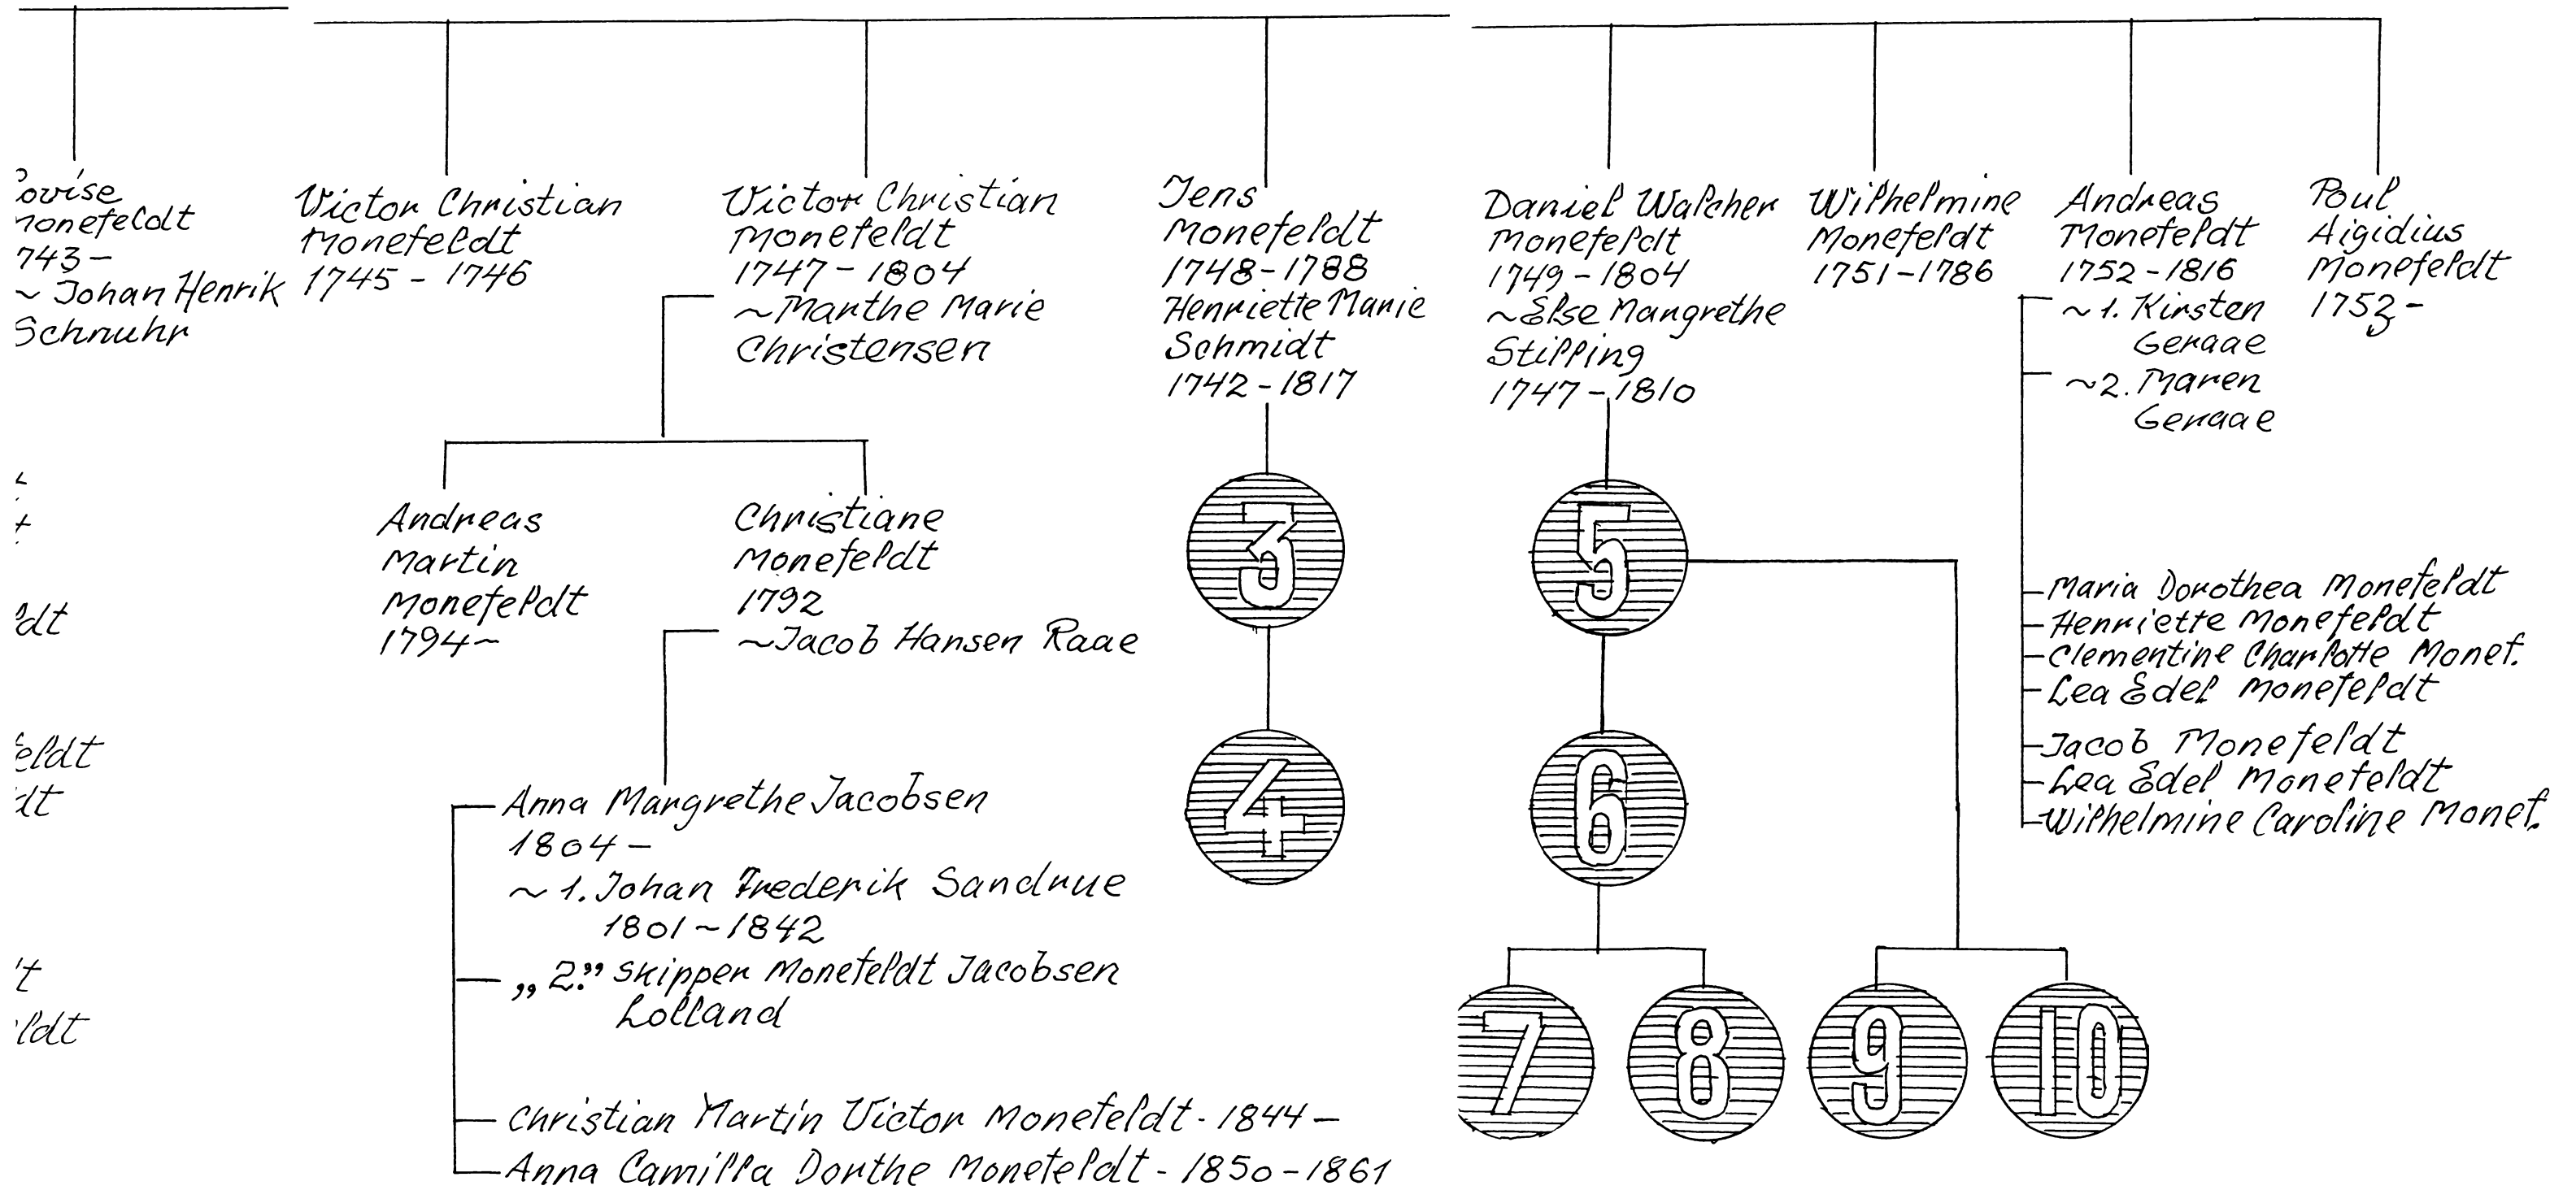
ouise
onefeldt
743 –
~ Johan Henrik
Schnuhr

Victor Christian
Monefeldt
1745 - 1746

Victor Christian
Monefeldt
1747 - 1804
~ Marthe Marie
Christensen

Jens
Monefeldt
1748 - 1788
Henriette Marie
Schmidt
1742 - 1817

Daniel Walcher
Monefeldt
1749 - 1804
~ Else Mangrethe
Stilling
1747 - 1810

Wilhelmine
Monefeldt
1751 - 1786

Andreas
Monefeldt
1752 - 1816
~ 1. Kirsten
Geraae
~ 2. Maren
Geraae

Poul
Aigidius
Monefeldt
1753 -

Andreas
Martin
Monefeldt
1794 -

Christiane
Monefeldt
1792
~ Jacob Hansen Raae

3

5

Maria Dorothea Monefeldt
Henriette Monefeldt
Clementine Charlotte Monet.
Lea Edel Monefeldt
Jacob Monefeldt
Lea Edel Monefeldt
Wilhelmine Caroline Monet.

ldt

eldt
dt

4

6

Anna Mangrethe Jacobsen
1804 -
~ 1. Johan Frederik Sandnue
1801 - 1842
„ 2." skipper Monefeldt Jacobsen
Lolland

t
ldt

7

8

9

10

Christian Martin Victor Monefeldt - 1844 -
Anna Camilla Dorthe Monefeldt - 1850 - 1861